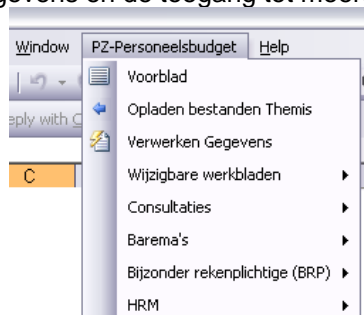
gevens en de toegang tot meer

Window PZ-Personeelsbudget Help

eply with C

C

Voorblad
Opladen bestanden Themis
Verwerken Gegevens
Wijzigbare werkbladen
Consultaties
Barema's
Bijzonder rekenplichtige (BRP)
HRM